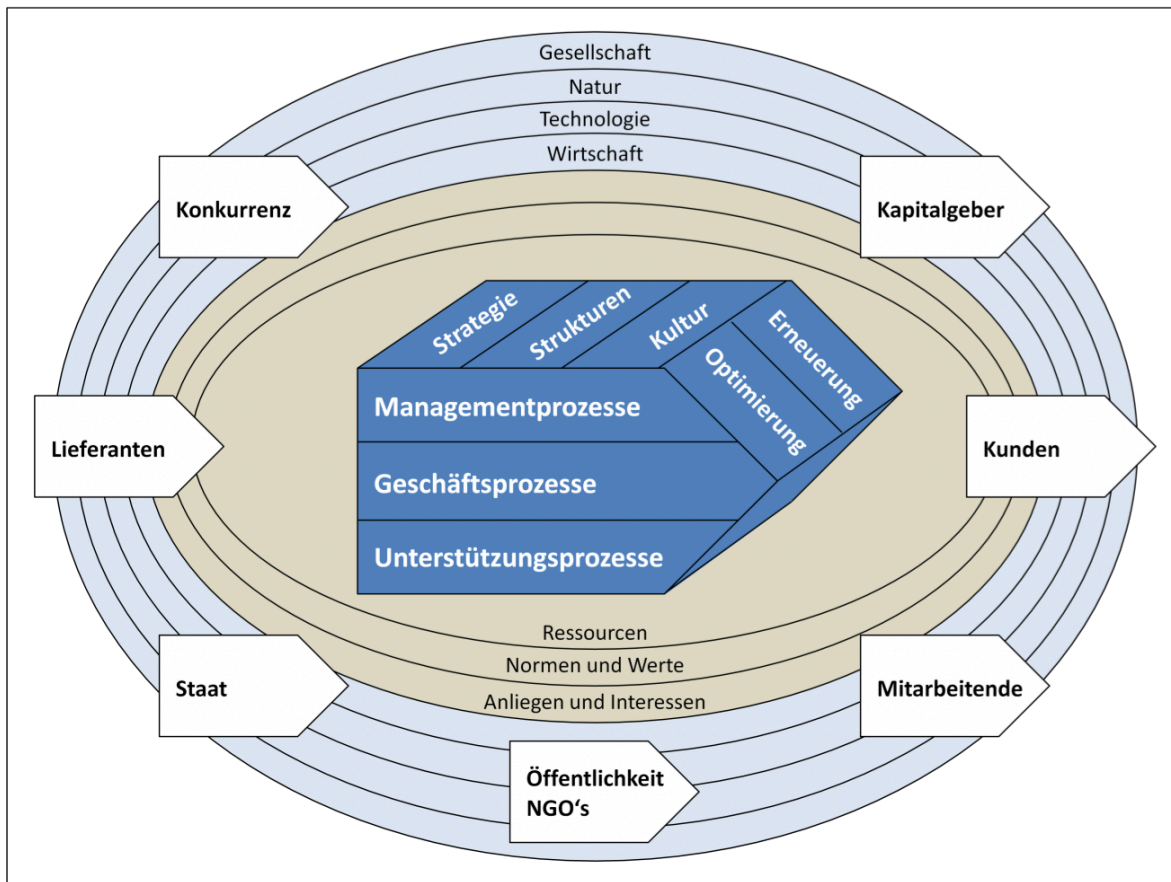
Gesellschaft
Natur
Technologie
Wirtschaft

Konkurrenz

Kapitalgeber

Strategie
Strukturen
Kultur
Erneuerung
Optimierung

Lieferanten

Managementprozesse
Geschäftsprozesse
Unterstützungsprozesse

Kunden

Ressourcen
Normen und Werte
Anliegen und Interessen

Staat

Mitarbeitende

Öffentlichkeit
NGO‘s